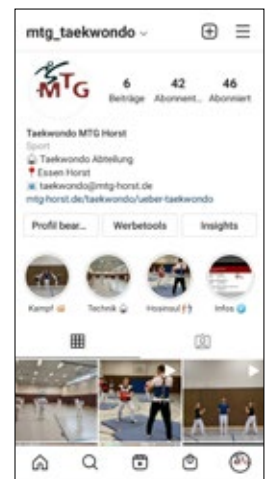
mtg_taekwondo

MTG

6 Beiträge
42 Abonnent...
46 Abonniert

Taekwondo MTG Horst
Sport
🥋 Taekwondo Abteilung
📍 Essen Horst
✉️ taekwondo@mtg-horst.de
mtg-horst.de/taekwondo/ueber-taekwondo

Profil bear...
Werbetools
Insights

Kampf
Technik
Hosinsul
Infos